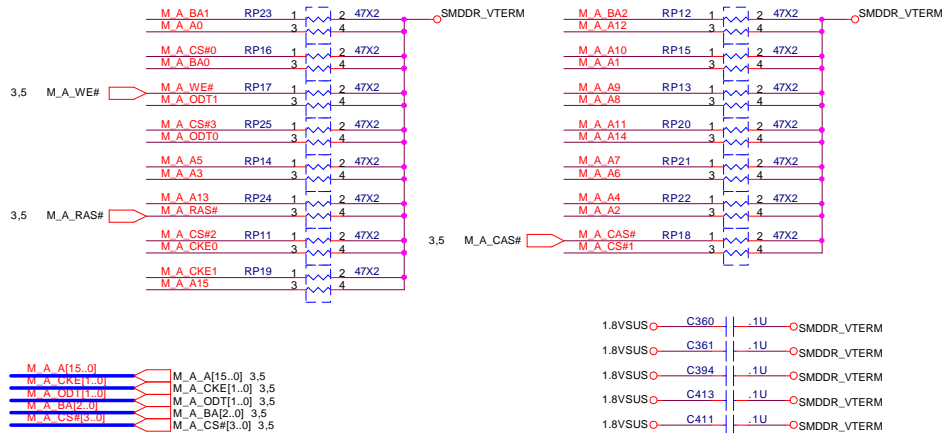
M_A_BA1 RP23 1 2 47X2 SMDDR_VTERM
M_A_A0 3 4
M_A_CS#0 RP16 1 2 47X2
M_A_BA0 3 4
3,5 M_A_WE# M_A_WE# RP17 1 2 47X2
M_A_ODT1 3 4
M_A_CS#3 RP25 1 2 47X2
M_A_ODT0 3 4
M_A_A5 RP14 1 2 47X2
M_A_A3 3 4
M_A_A13 RP24 1 2 47X2
3,5 M_A_RAS# M_A_RAS# 3 4
M_A_CS#2 RP11 1 2 47X2
M_A_CKE0 3 4
M_A_CKE1 RP19 1 2 47X2
M_A_A15 3 4

M_A_BA2 RP12 1 2 47X2 SMDDR_VTERM
M_A_A12 3 4
M_A_A10 RP15 1 2 47X2
M_A_A1 3 4
M_A_A9 RP13 1 2 47X2
M_A_A8 3 4
M_A_A11 RP20 1 2 47X2
M_A_A14 3 4
M_A_A7 RP21 1 2 47X2
M_A_A6 3 4
M_A_A4 RP22 1 2 47X2
M_A_A2 3 4
3,5 M_A_CAS# M_A_CAS# RP18 1 2 47X2
M_A_CS#1 3 4

1.8VSUS C360 .1U SMDDR_VTERM
1.8VSUS C361 .1U SMDDR_VTERM
1.8VSUS C394 .1U SMDDR_VTERM
1.8VSUS C413 .1U SMDDR_VTERM
1.8VSUS C411 .1U SMDDR_VTERM

M_A_A[15..0] M_A_A[15..0] 3,5
M_A_CKE[1..0] M_A_CKE[1..0] 3,5
M_A_ODT[1..0] M_A_ODT[1..0] 3,5
M_A_BA[2..0] M_A_BA[2..0] 3,5
M_A_CS#[3..0] M_A_CS#[3..0] 3,5